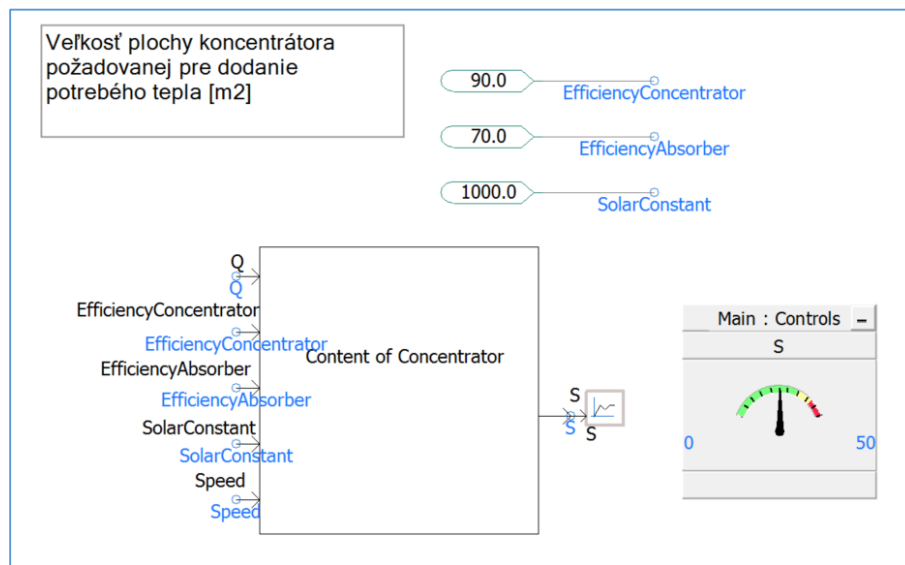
Veľkosť plochy koncentrátora požadovanej pre dodanie potrebého tepla [m2]

90.0
EfficiencyConcentrator
70.0
EfficiencyAbsorber
1000.0
SolarConstant

Q
Q
EfficiencyConcentrator
EfficiencyConcentrator
EfficiencyAbsorber
EfficiencyAbsorber
SolarConstant
SolarConstant
Speed
Speed

Content of Concentrator

S
S
S

Main : Controls
S
0
50